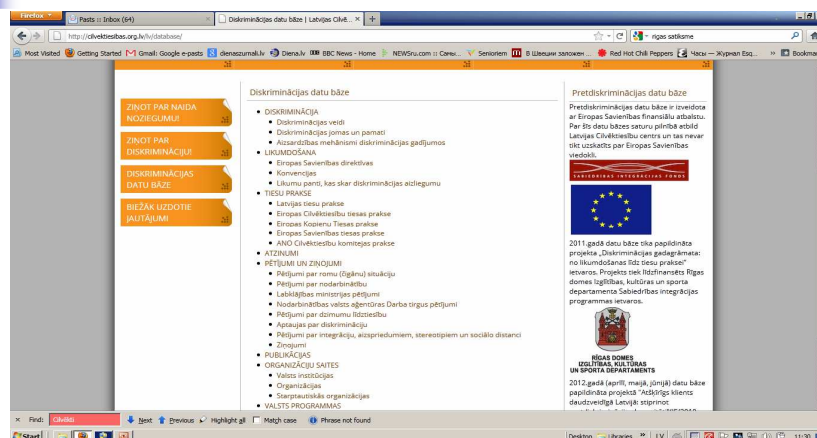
Firefox
Pasts :: Inbox (64)
Diskriminācijas datu bāze | Latvijas Cilvē...
+
http://cilvektiesibas.org.lv/lv/database/
rigas satiksme
Most Visited
Getting Started
Gmail: Google e-pasts
dienaszurnali.lv
Diena.lv
BBC News - Home
NEWSru.com :: Самы...
Senioriem
В Швеции заложен ...
Red Hot Chili Peppers
Часы — Журнал Esq...
Bookmarks

ZIŅOT PAR NAIDA NOZIEGUMU!
ZIŅOT PAR DISKRIMINĀCIJU!
DISKRIMINĀCIJAS DATU BĀZE
BIEŽĀK UZDOTIE JAUTĀJUMI

Diskriminācijas datu bāze

- DISKRIMINĀCIJA
  - Diskriminācijas veidi
  - Diskriminācijas jomas un pamati
  - Aizsardzības mehānismi diskriminācijas gadījumos
- LIKUMDOŠANA
  - Eiropas Savienības direktīvas
  - Konvencijas
  - Likumu panti, kas skar diskriminācijas aizliegumu
- TIESU PRAKSE
  - Latvijas tiesu prakse
  - Eiropas Cilvēktiesību tiesas prakse
  - Eiropas Kopienu Tiesas prakse
  - Eiropas Savienības tiesas prakse
  - ANO Cilvēktiesību komitejas prakse
- ATZINUMI
- PĒTĪJUMI UN ZIŅOJUMI
  - Pētījumi par romu (čigānu) situāciju
  - Pētījumi par nodarbinātību
  - Labklājības ministrijas pētījumi
  - Nodarbinātības valsts aģentūras Darba tirgus pētījumi
  - Pētījumi par dzimumu līdztiesību
  - Aptaujas par diskrimināciju
  - Pētījumi par integrāciju, aizspriedumiem, stereotipiem un sociālo distanci
  - Ziņojumi
- PUBLIKĀCIJAS
- ORGANIZĀCIJU SAITES
  - Valsts institūcijas
  - Organizācijas
  - Starptautiskās organizācijas
- VALSTS PROGRAMMAS

Pretdiskriminācijas datu bāze

Pretdiskriminācijas datu bāze ir izveidota ar Eiropas Savienības finansiālu atbalstu. Par šīs datu bāzes saturu pilnībā atbild Latvijas Cilvēktiesību centrs un tas nevar tikt uzskatīts par Eiropas Savienības viedokli.

SABIEDRĪBAS INTEGRĀCIJAS FONDS

2011.gadā datu bāze tika papildināta projekta „Diskriminācijas gadagrāmata: no likumdošanas līdz tiesu praksei" ietvaros. Projekts tiek līdzfinansēts Rīgas domes Izglītības, kultūras un sporta departamenta Sabiedrības integrācijas programmas ietvaros.

RĪGAS DOMES IZGLĪTĪBAS, KULTŪRAS UN SPORTA DEPARTAMENTS

2012.gadā (aprīlī, maijā, jūnijā) datu bāze papildināta projektā "Atšķirīgs klients daudzveidīgā Latvijā: stiprinot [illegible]

× Find: Cilvēkti
Next
Previous
Highlight all
Match case
Phrase not found

Start
Desktop
Libraries
LV
11:30